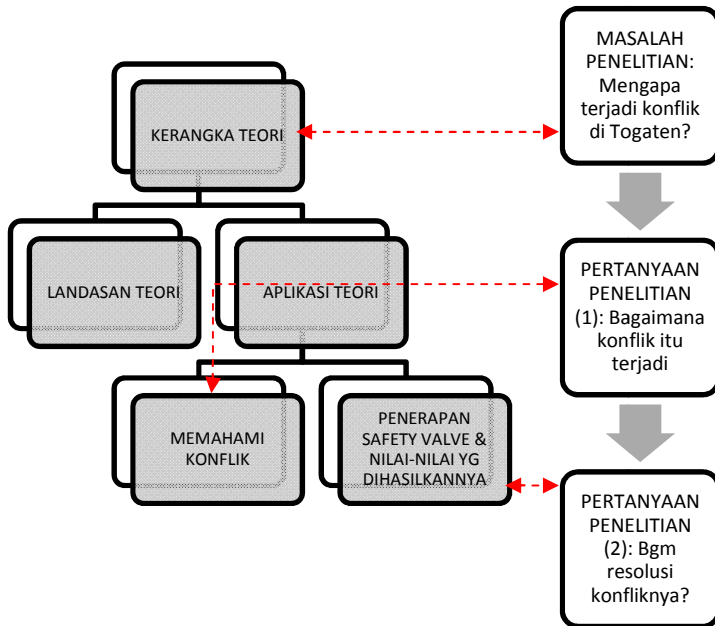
KERANGKA TEORI

LANDASAN TEORI

APLIKASI TEORI

MEMAHAMI KONFLIK

PENERAPAN SAFETY VALVE & NILAI-NILAI YG DIHASILKANNYA

MASALAH PENELITIAN: Mengapa terjadi konflik di Togaten?

PERTANYAAN PENELITIAN (1): Bagaimana konflik itu terjadi

PERTANYAAN PENELITIAN (2): Bgm resolusi konfliknya?